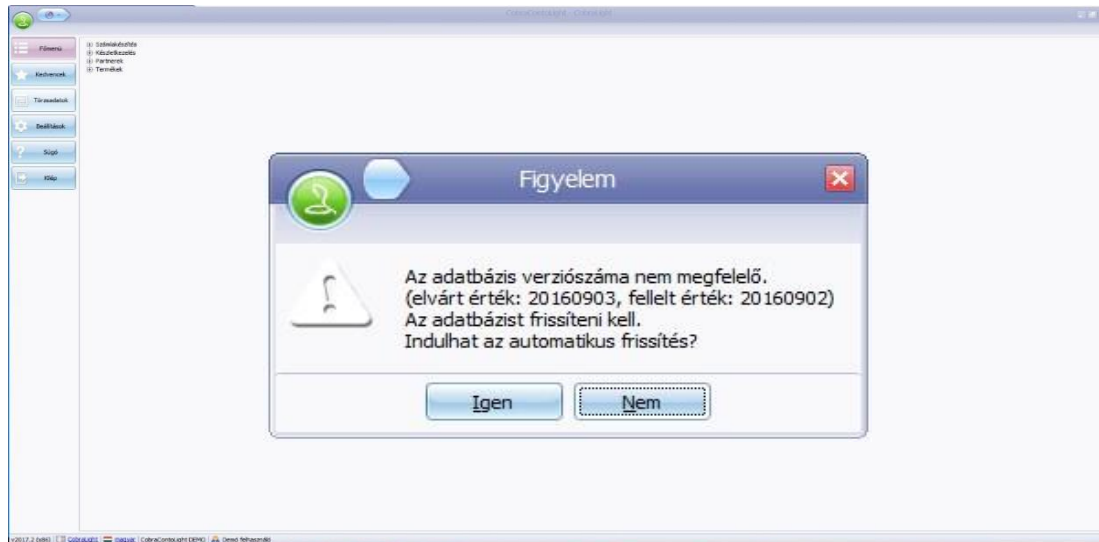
CobraContoLight - CobraLight

Főmenü
Kedvencek
Törzsadatok
Beállítások
Súgó
Kilép

Számlakészítés
Készletkezelés
Partnerek
Termékek

Figyelem

Az adatbázis verziószáma nem megfelelő.
(elvárt érték: 20160903, fellelt érték: 20160902)
Az adatbázist frissíteni kell.
Indulhat az automatikus frissítés?

Igen
Nem

v2017.2 (x86) | CobraLight | magyar | CobraContoLight DEMO | Demó felhasználó